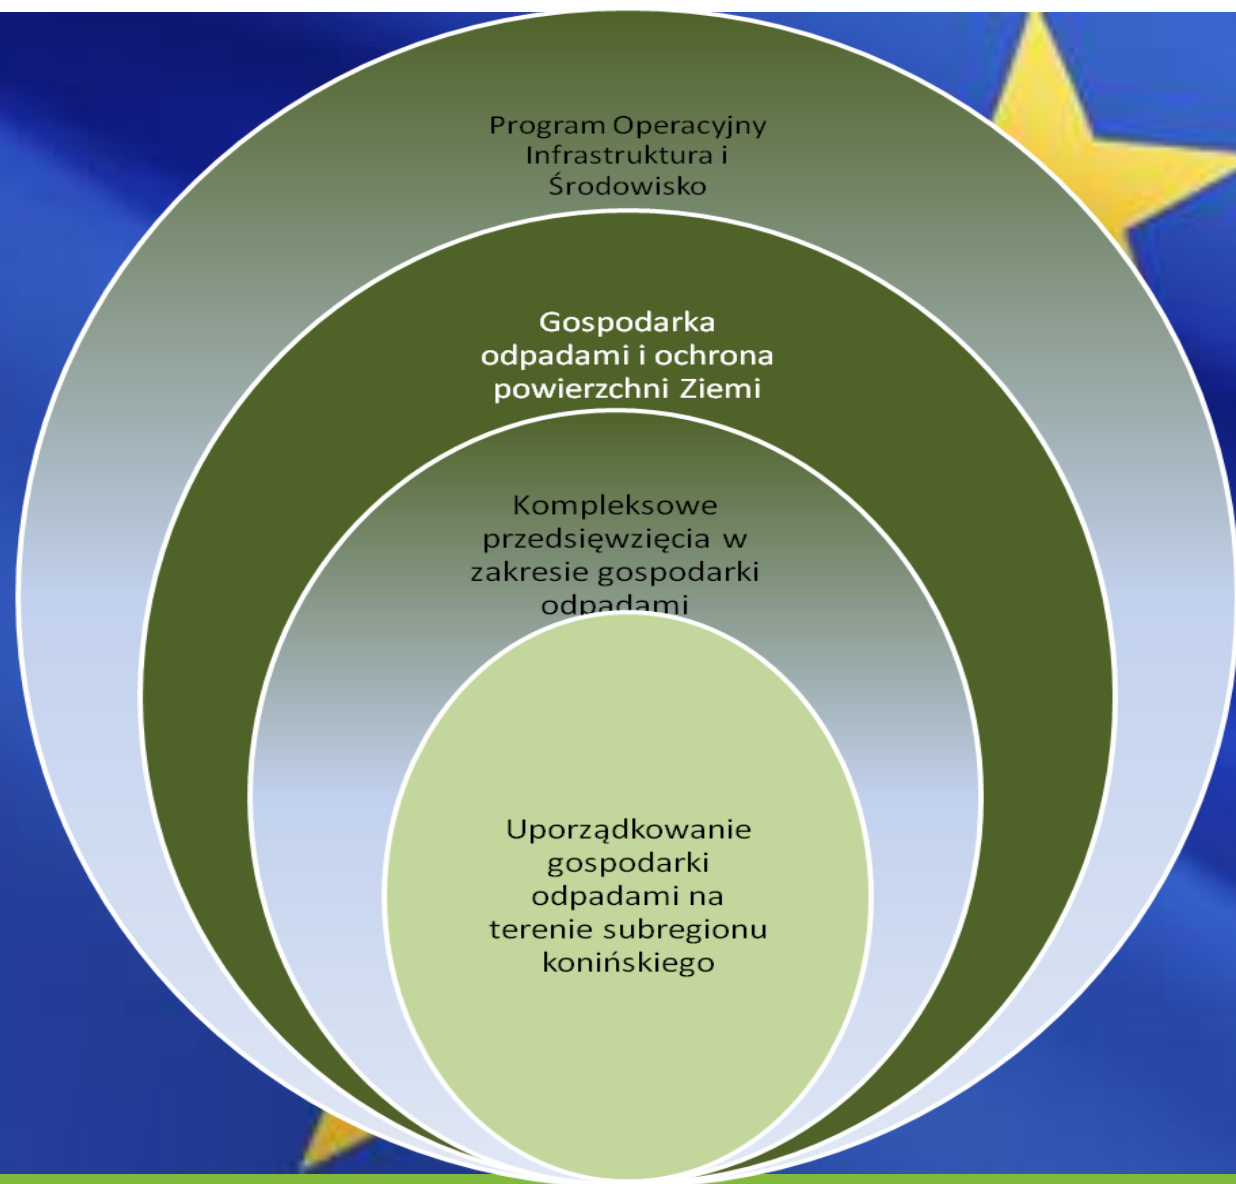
Program Operacyjny Infrastruktura i Środowisko

Gospodarka odpadami i ochrona powierzchni Ziemi

Kompleksowe przedsięwzięcia w zakresie gospodarki odpadami

Uporządkowanie gospodarki odpadami na terenie subregionu konińskiego